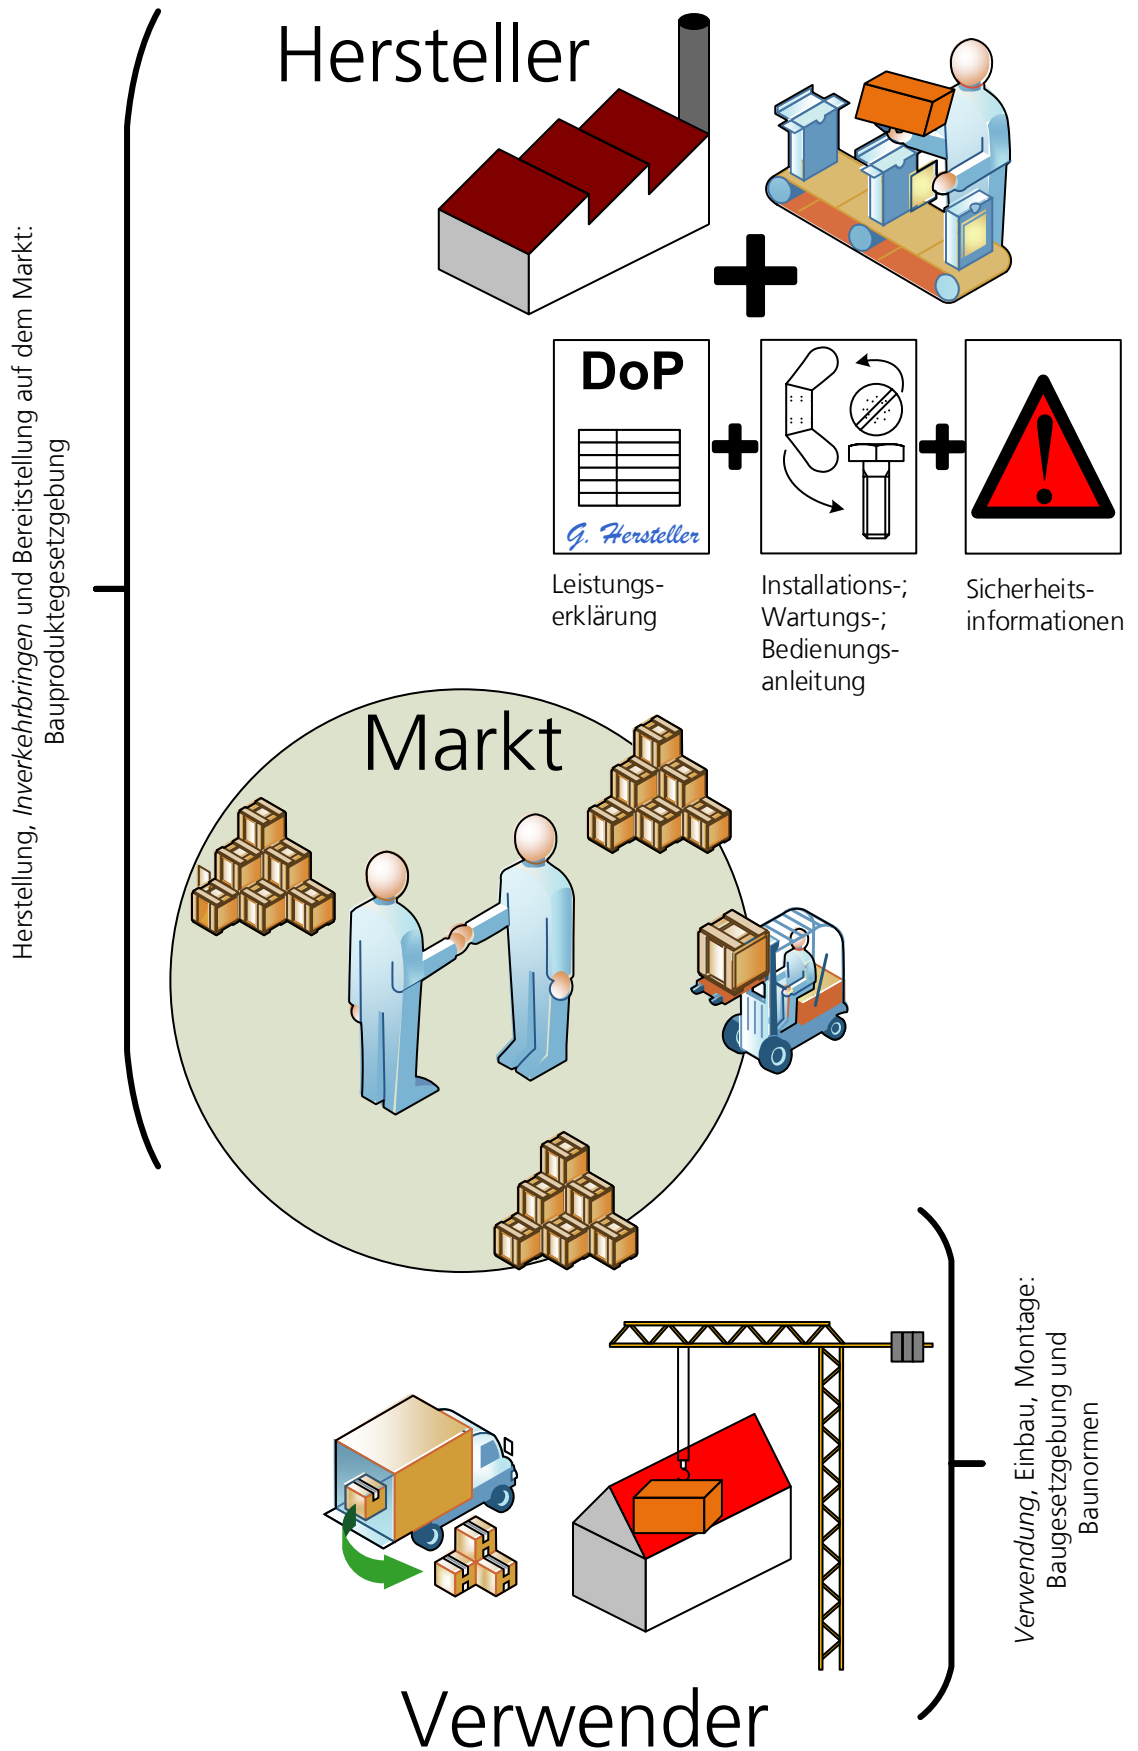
Herstellung, Inverkehrbringen und Bereitstellung auf dem Markt: Bauproduktegesetzgebung

Hersteller

DoP

G. Hersteller

Leistungserklärung

Installations-; Wartungs-; Bedienungsanleitung

Sicherheitsinformationen

Markt

Verwendung, Einbau, Montage: Baugesetzgebung und Baunormen

Verwender